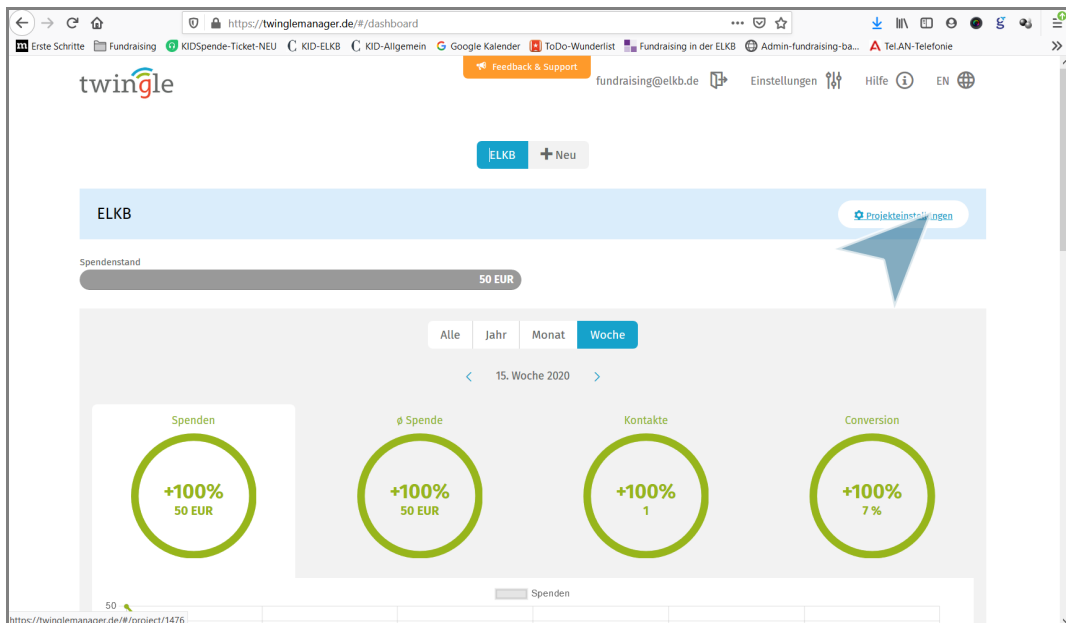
https://twinglemanager.de/#/dashboard

Erste Schritte Fundraising KIDSpende-Ticket-NEU KID-ELKB KID-Allgemein Google Kalender ToDo-Wunderlist Fundraising in der ELKB Admin-fundraising-ba... Tel.AN-Telefonie

twingle

Feedback & Support

fundraising@elkb.de Einstellungen Hilfe EN

ELKB + Neu

ELKB

Projekteinstellungen

Spendenstand

50 EUR

Alle Jahr Monat Woche

15. Woche 2020

Spenden
+100%
50 EUR

ø Spende
+100%
50 EUR

Kontakte
+100%
1

Conversion
+100%
7 %

Spenden

50

https://twinglemanager.de/#/project/1476